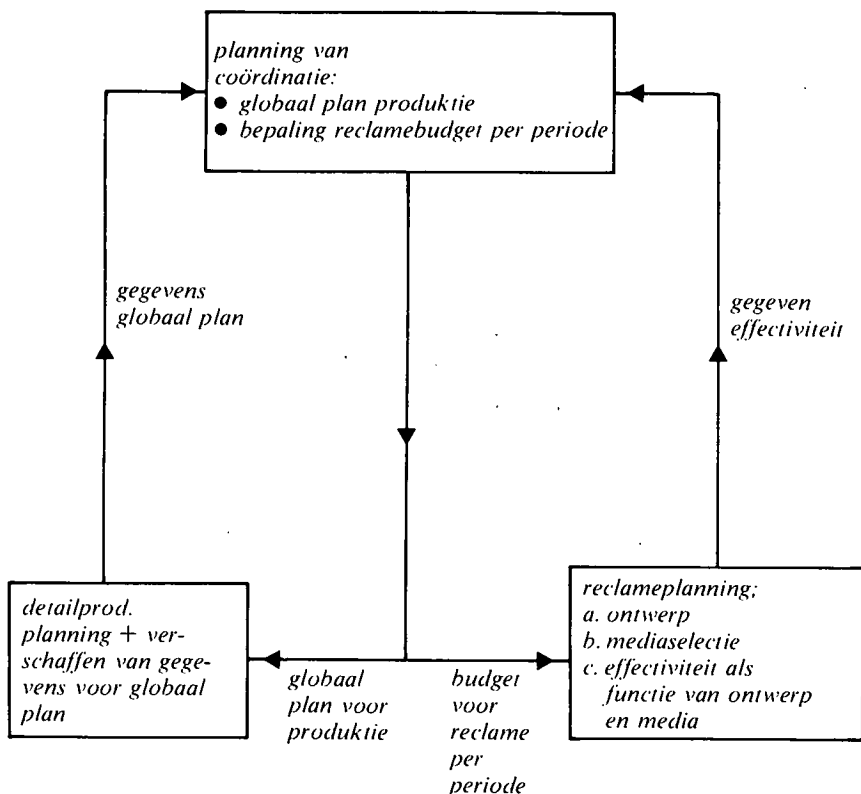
planning van coördinatie:
● globaal plan produktie
● bepaling reclamebudget per periode

gegevens globaal plan

gegeven effectiviteit

detailprod. planning + verschaffen van gegevens voor globaal plan

globaal plan voor produktie

budget voor reclame per periode

reclameplanning;
a. ontwerp
b. mediaselectie
c. effectiviteit als functie van ontwerp en media